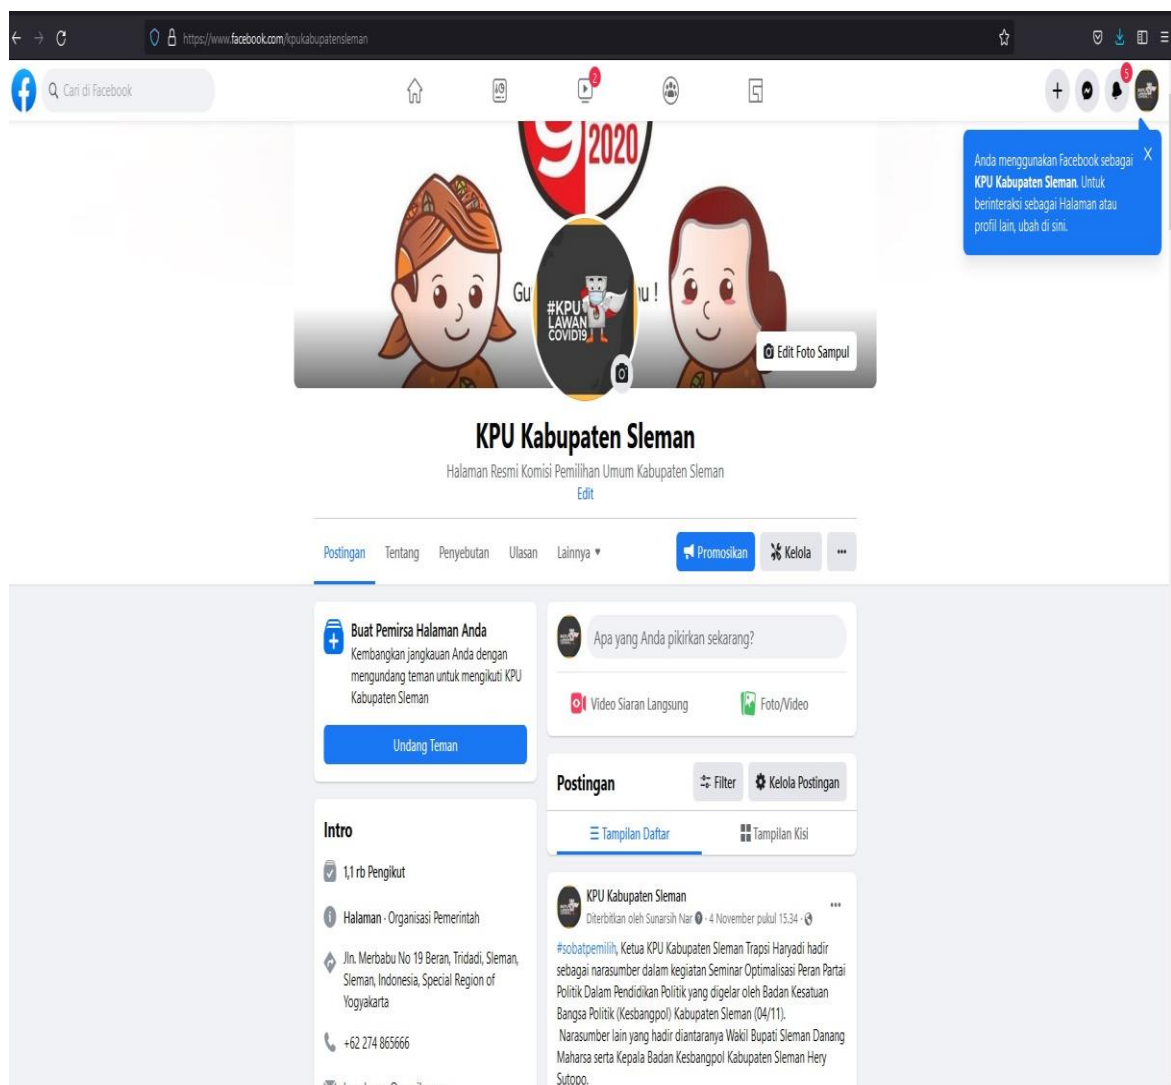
https://www.facebook.com/kpukabupatensleman

Cari di Facebook

2

5

2020

Gu u !

#KPU LAWAN COVID19

Edit Foto Sampul

Anda menggunakan Facebook sebagai **KPU Kabupaten Sleman**. Untuk berinteraksi sebagai Halaman atau profil lain, ubah di sini.

X

# KPU Kabupaten Sleman

Halaman Resmi Komisi Pemilihan Umum Kabupaten Sleman

Edit

Postingan Tentang Penyebutan Ulasan Lainnya ▾

Promosikan Kelola ···

**Buat Pemirsa Halaman Anda**
Kembangkan jangkauan Anda dengan mengundang teman untuk mengikuti KPU Kabupaten Sleman

Undang Teman

Apa yang Anda pikirkan sekarang?

Video Siaran Langsung Foto/Video

Postingan Filter Kelola Postingan

Tampilan Daftar Tampilan Kisi

Intro

1,1 rb Pengikut

Halaman · Organisasi Pemerintah

Jln. Merbabu No 19 Beran, Tridadi, Sleman, Sleman, Indonesia, Special Region of Yogyakarta

+62 274 865666

KPU Kabupaten Sleman
Diterbitkan oleh Sunarsih Nar · 4 November pukul 15.34 ·

···

#sobatpemilih, Ketua KPU Kabupaten Sleman Trapsi Haryadi hadir sebagai narasumber dalam kegiatan Seminar Optimalisasi Peran Partai Politik Dalam Pendidikan Politik yang digelar oleh Badan Kesatuan Bangsa Politik (Kesbangpol) Kabupaten Sleman (04/11).
Narasumber lain yang hadir diantaranya Wakil Bupati Sleman Danang Maharsa serta Kepala Badan Kesbangpol Kabupaten Sleman Hery Sutopo.